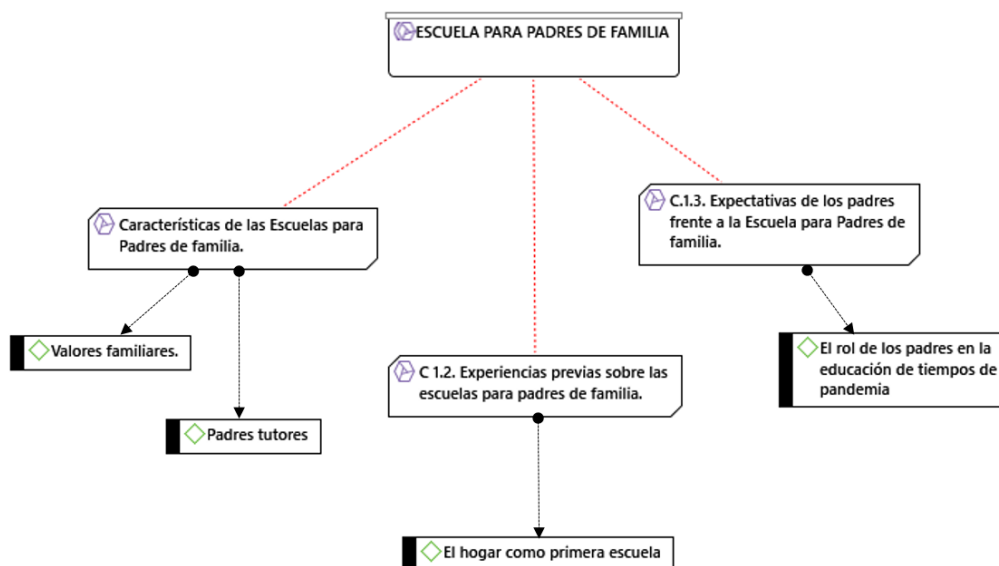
ESCUELA PARA PADRES DE FAMILIA

Características de las Escuelas para Padres de familia.

Valores familiares.

Padres tutores

C 1.2. Experiencias previas sobre las escuelas para padres de familia.

El hogar como primera escuela

C.1.3. Expectativas de los padres frente a la Escuela para Padres de familia.

El rol de los padres en la educación de tiempos de pandemia